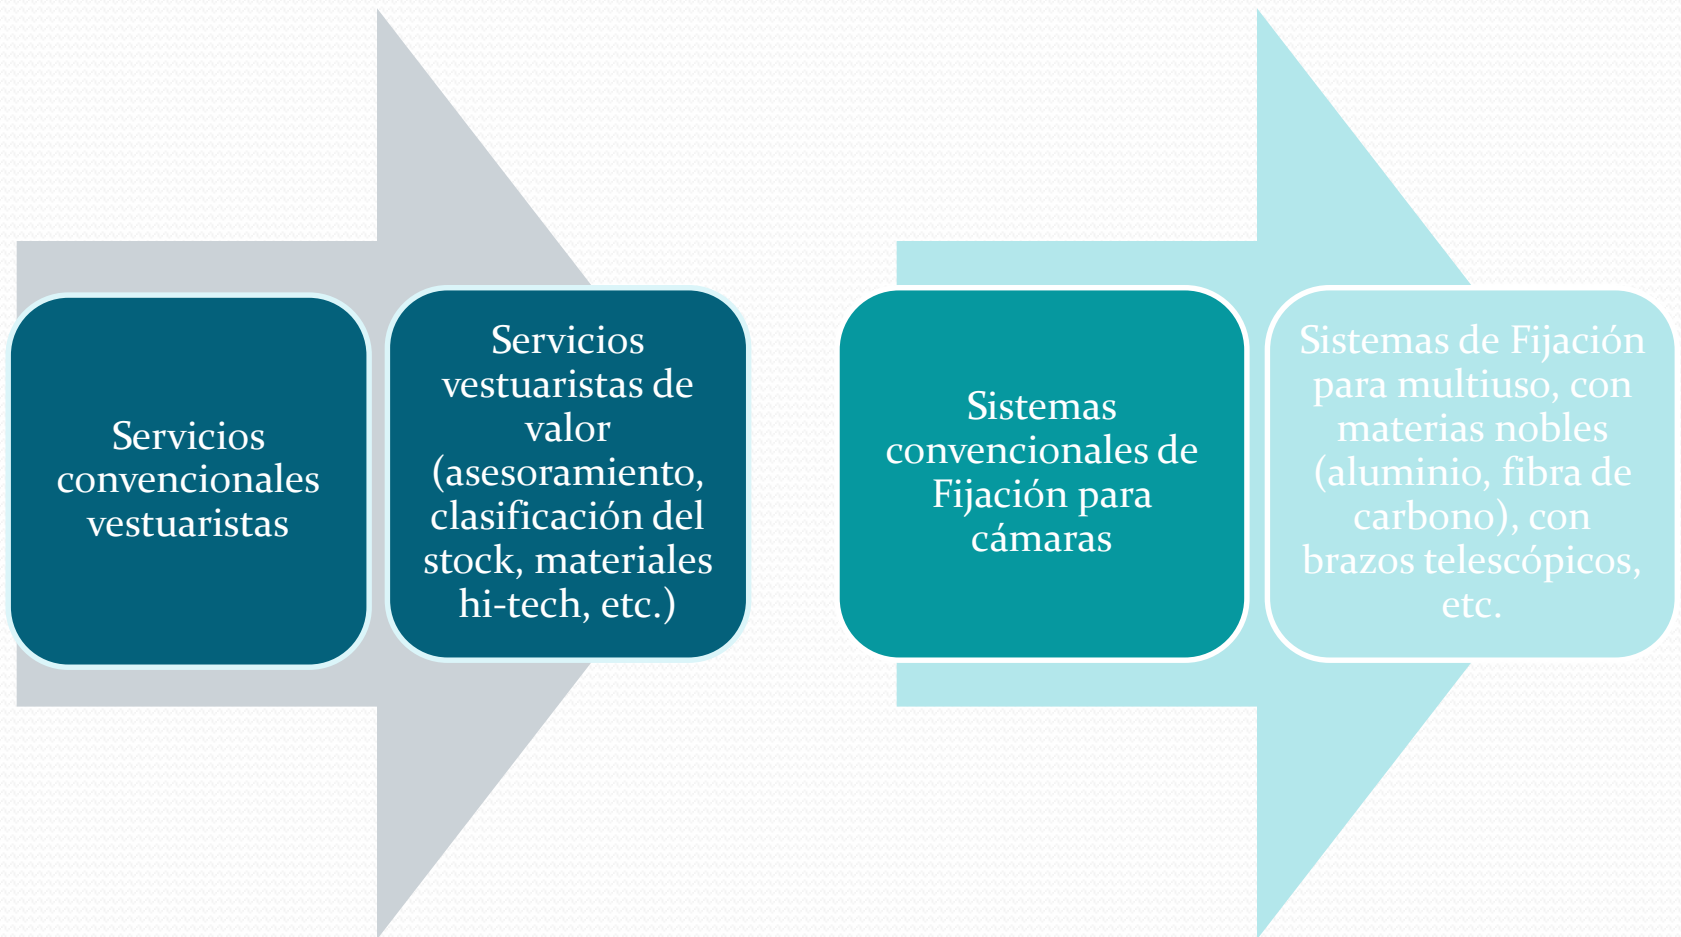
Servicios convencionales vestuaristas

Servicios vestuaristas de valor (asesoramiento, clasificación del stock, materiales hi-tech, etc.)

Sistemas convencionales de Fijación para cámaras

Sistemas de Fijación para multiuso, con materias nobles (aluminio, fibra de carbono), con brazos telescópicos, etc.